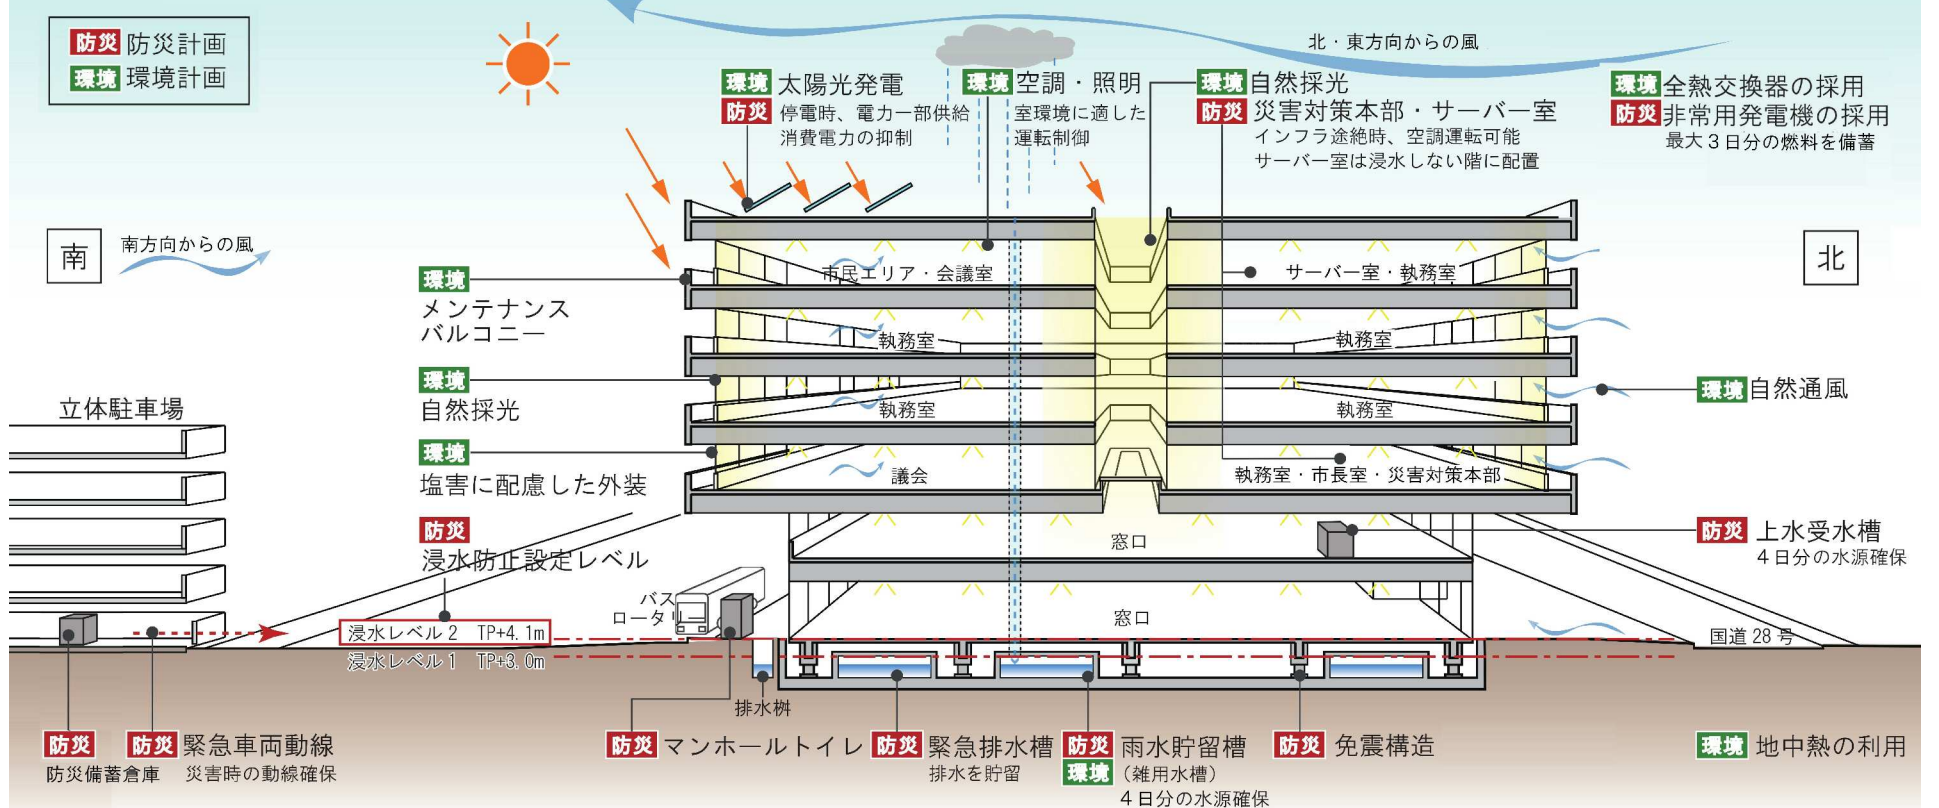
防災 防災計画
環境 環境計画

北・東方向からの風

環境 太陽光発電
防災 停電時、電力一部供給
消費電力の抑制

環境 空調・照明
室環境に適した
運転制御

環境 自然採光
防災 災害対策本部・サーバー室
インフラ途絶時、空調運転可能
サーバー室は浸水しない階に配置

環境 全熱交換器の採用
防災 非常用発電機の採用
最大３日分の燃料を備蓄

南
南方向からの風

北

環境
メンテナンス
バルコニー

環境
自然採光

環境
塩害に配慮した外装

防災
浸水防止設定レベル

立体駐車場

市民エリア・会議室
サーバー室・執務室
執務室
執務室
執務室
執務室
議会
執務室・市長室・災害対策本部
窓口
窓口

環境 自然通風

防災 上水受水槽
４日分の水源確保

バス
ロータリー

浸水レベル２ TP+4.1m
浸水レベル１ TP+3.0m

国道28号

排水枡

防災
防災備蓄倉庫

防災 緊急車両動線
災害時の動線確保

防災 マンホールトイレ

防災 緊急排水槽
排水を貯留

防災 雨水貯留槽
環境 （雑用水槽）
４日分の水源確保

防災 免震構造

環境 地中熱の利用